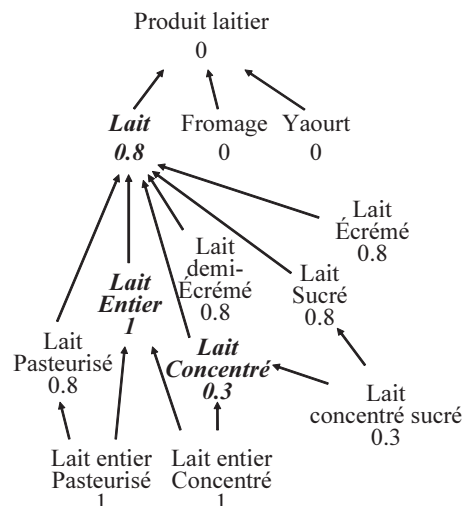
Produit laitier
0

Lait
0.8

Fromage
0

Yaourt
0

Lait
Écrémé
0.8

Lait
demi-Écrémé
0.8

Lait
Sucré
0.8

Lait
Entier
1

Lait
Pasteurisé
0.8

Lait
Concentré
0.3

Lait
concentré sucré
0.3

Lait entier
Pasteurisé
1

Lait entier
Concentré
1